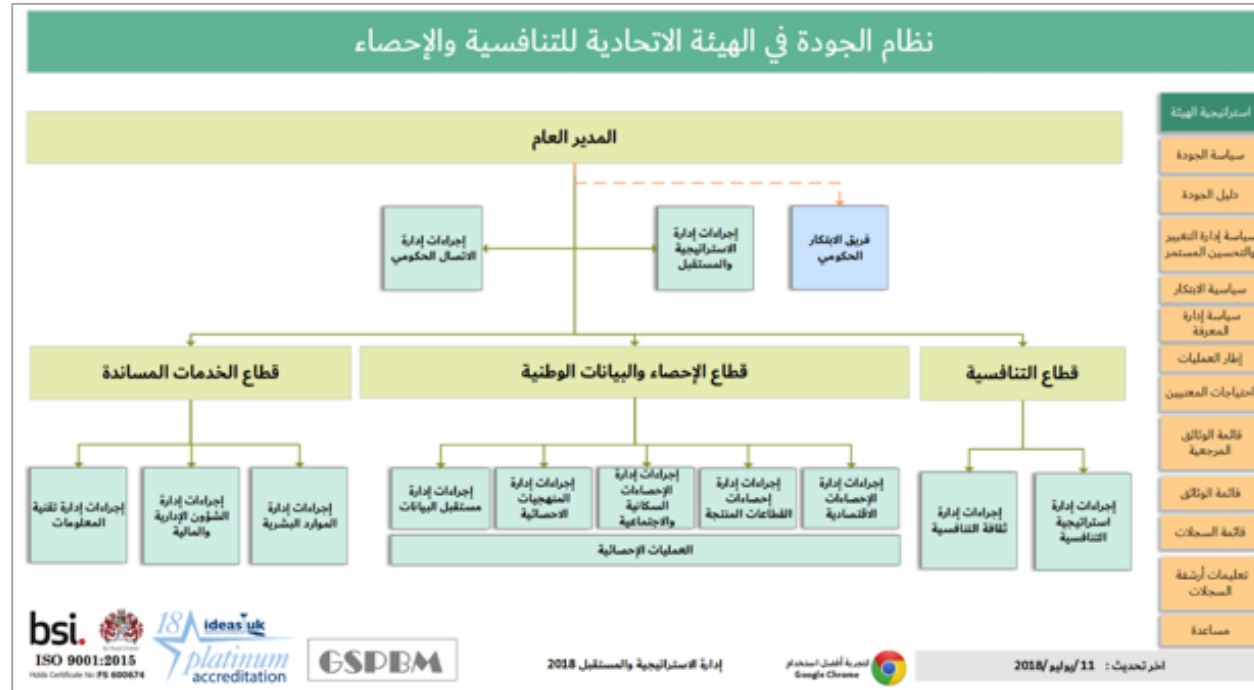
نظام الجودة في الهيئة الاتحادية للتنافسية والإحصاء

المدير العام

إجراءات إدارة الاتصال الحكومي

إجراءات إدارة الاستراتيجية والمستقبل

فريق الابتكار الحكومي

قطاع الخدمات المساندة

قطاع الإحصاء والبيانات الوطنية

قطاع التنافسية

إجراءات إدارة تقنية المعلومات

إجراءات إدارة الشؤون الإدارية والمالية

إجراءات إدارة الموارد البشرية

إجراءات إدارة مستقبل البيانات

إجراءات إدارة المنهجيات الاحصائية

إجراءات إدارة الإحصاءات السكانية والاجتماعية

إجراءات إدارة إحصاءات القطاعات المنتجة

إجراءات إدارة الإحصاءات الاقتصادية

العمليات الإحصائية

إجراءات إدارة ثقافة التنافسية

إجراءات إدارة استراتيجية التنافسية

استراتيجية الهيئة
سياسة الجودة
دليل الجودة
سياسة إدارة التغيير والتحسين المستمر
سياسية الابتكار
سياسة إدارة المعرفة
إطار العمليات
احتياجات المعنيين
قائمة الوثائق المرجعية
قائمة الوثائق
قائمة السجلات
تعليمات أرشفة السجلات
مساعدة

bsi.
ISO 9001:2015
Holds Certificate No FS 600674
18 ideas uk platinum accreditation
GSPBM
إدارة الاستراتيجية والمستقبل 2018
التجربة أفضل استخدام Google Chrome
اخر تحديث: 11/يوليو/2018